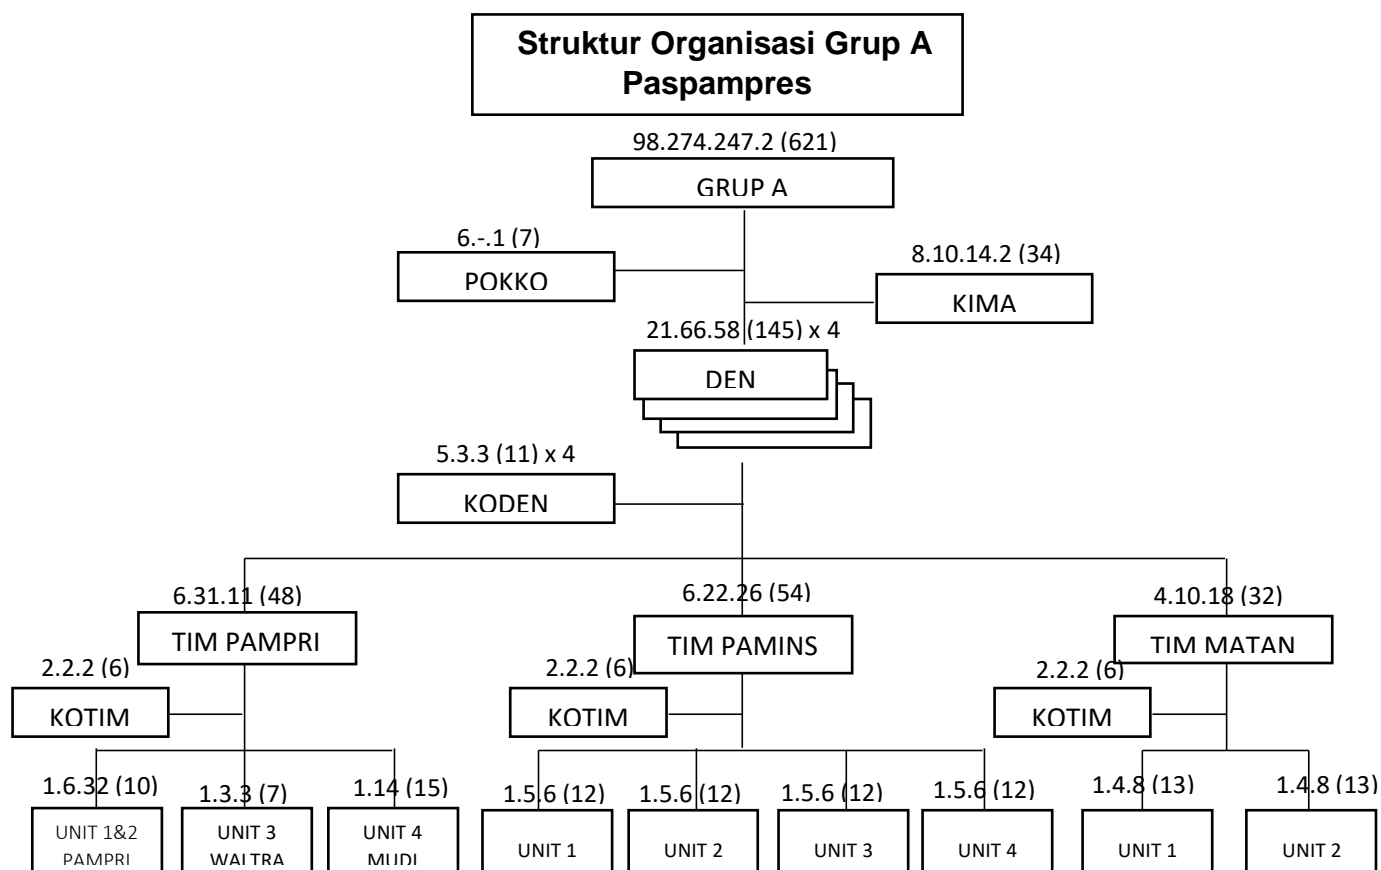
Struktur Organisasi Grup A Paspampres

98.274.247.2 (621)

GRUP A

6.-.1 (7)

POKKO

8.10.14.2 (34)

KIMA

21.66.58 (145) x 4

DEN

5.3.3 (11) x 4

KODEN

6.31.11 (48)

TIM PAMPRI

6.22.26 (54)

TIM PAMINS

4.10.18 (32)

TIM MATAN

2.2.2 (6)

KOTIM

2.2.2 (6)

KOTIM

2.2.2 (6)

KOTIM

1.6.32 (10)

UNIT 1&2 PAMPRI

1.3.3 (7)

UNIT 3 WALTRA

1.14 (15)

UNIT 4 MUDI

1.5.6 (12)

UNIT 1

1.5.6 (12)

UNIT 2

1.5.6 (12)

UNIT 3

1.5.6 (12)

UNIT 4

1.4.8 (13)

UNIT 1

1.4.8 (13)

UNIT 2